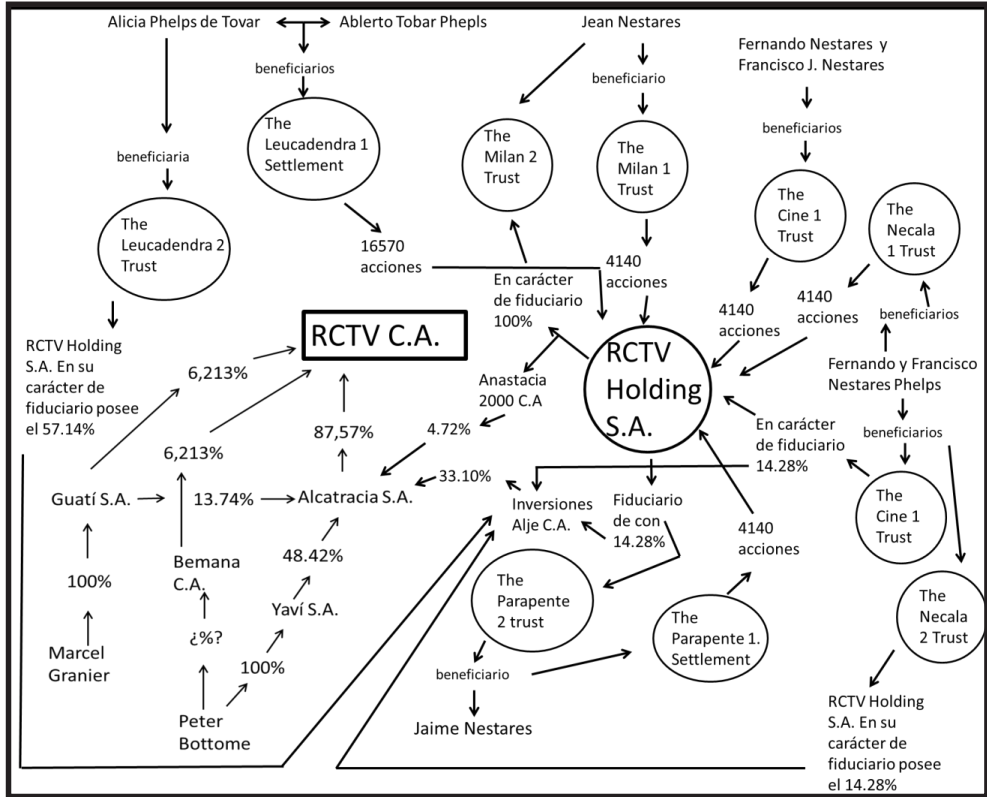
Alicia Phelps de Tovar

Ablerto Tobar Phepls

beneficiarios

The Leucadendra 1 Settlement

beneficiaria

The Leucadendra 2 Trust

16570 acciones

Jean Nestares

beneficiario

The Milan 2 Trust

The Milan 1 Trust

4140 acciones

En carácter de fiduciario 100%

Fernando Nestares y Francisco J. Nestares

beneficiarios

The Cine 1 Trust

The Necala 1 Trust

4140 acciones

4140 acciones

beneficiarios

Fernando y Francisco Nestares Phelps

beneficiarios

RCTV Holding S.A. En su carácter de fiduciario posee el 57.14%

RCTV C.A.

6,213%

6,213%

87,57%

RCTV Holding S.A.

Anastacia 2000 C.A

4.72%

En carácter de fiduciario 14.28%

33.10%

Guatí S.A.

13.74%

Alcatracia S.A.

Inversiones Alje C.A.

Fiduciario de con 14.28%

The Cine 1 Trust

100%

Bemana C.A.

48.42%

4140 acciones

Yaví S.A.

The Parapente 2 trust

The Parapente 1. Settlement

The Necala 2 Trust

¿%?

Marcel Granier

100%

beneficiario

Peter Bottome

Jaime Nestares

RCTV Holding S.A. En su carácter de fiduciario posee el 14.28%